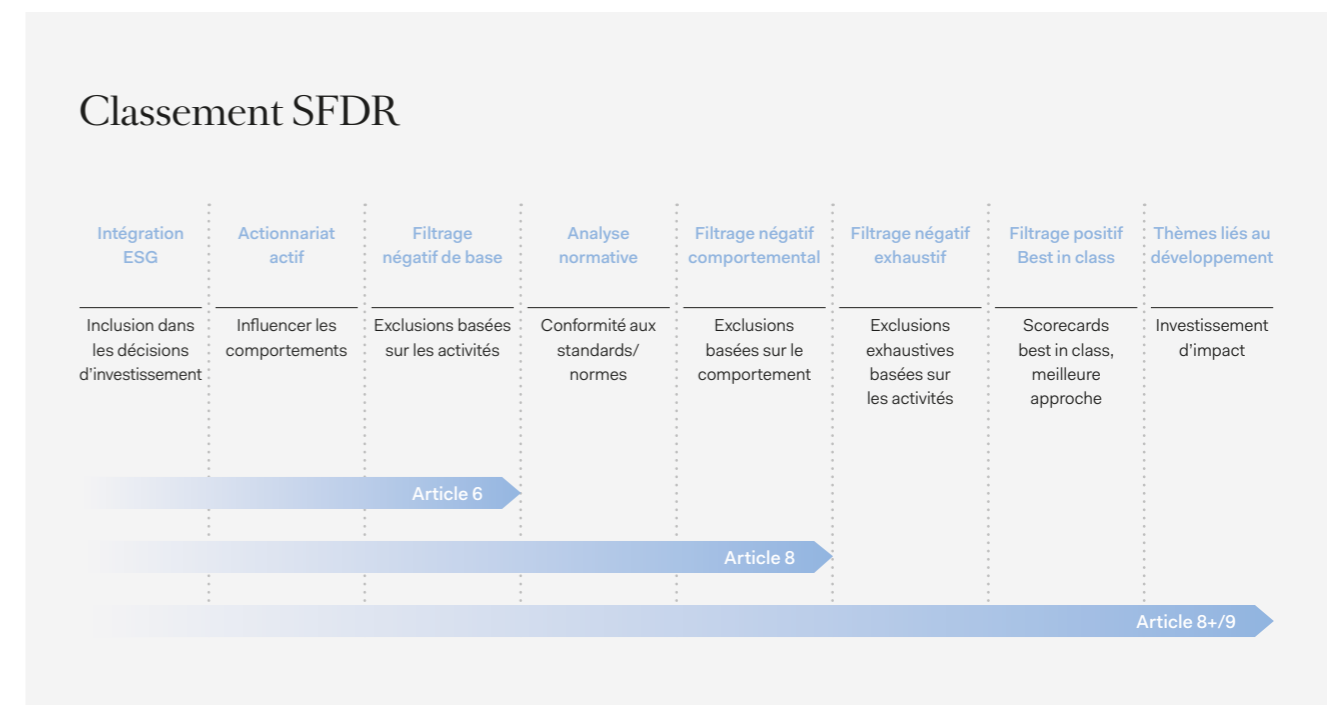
Classement SFDR

| Intégration ESG | Actionnariat actif | Filtrage négatif de base | Analyse normative | Filtrage négatif comportemental | Filtrage négatif exhaustif | Filtrage positif Best in class | Thèmes liés au développement |
|---|---|---|---|---|---|---|---|
| Inclusion dans les décisions d'investissement | Influencer les comportements | Exclusions basées sur les activités | Conformité aux standards/ normes | Exclusions basées sur le comportement | Exclusions exhaustives basées sur les activités | Scorecards best in class, meilleure approche | Investissement d'impact |

Article 6

Article 8

Article 8+/9